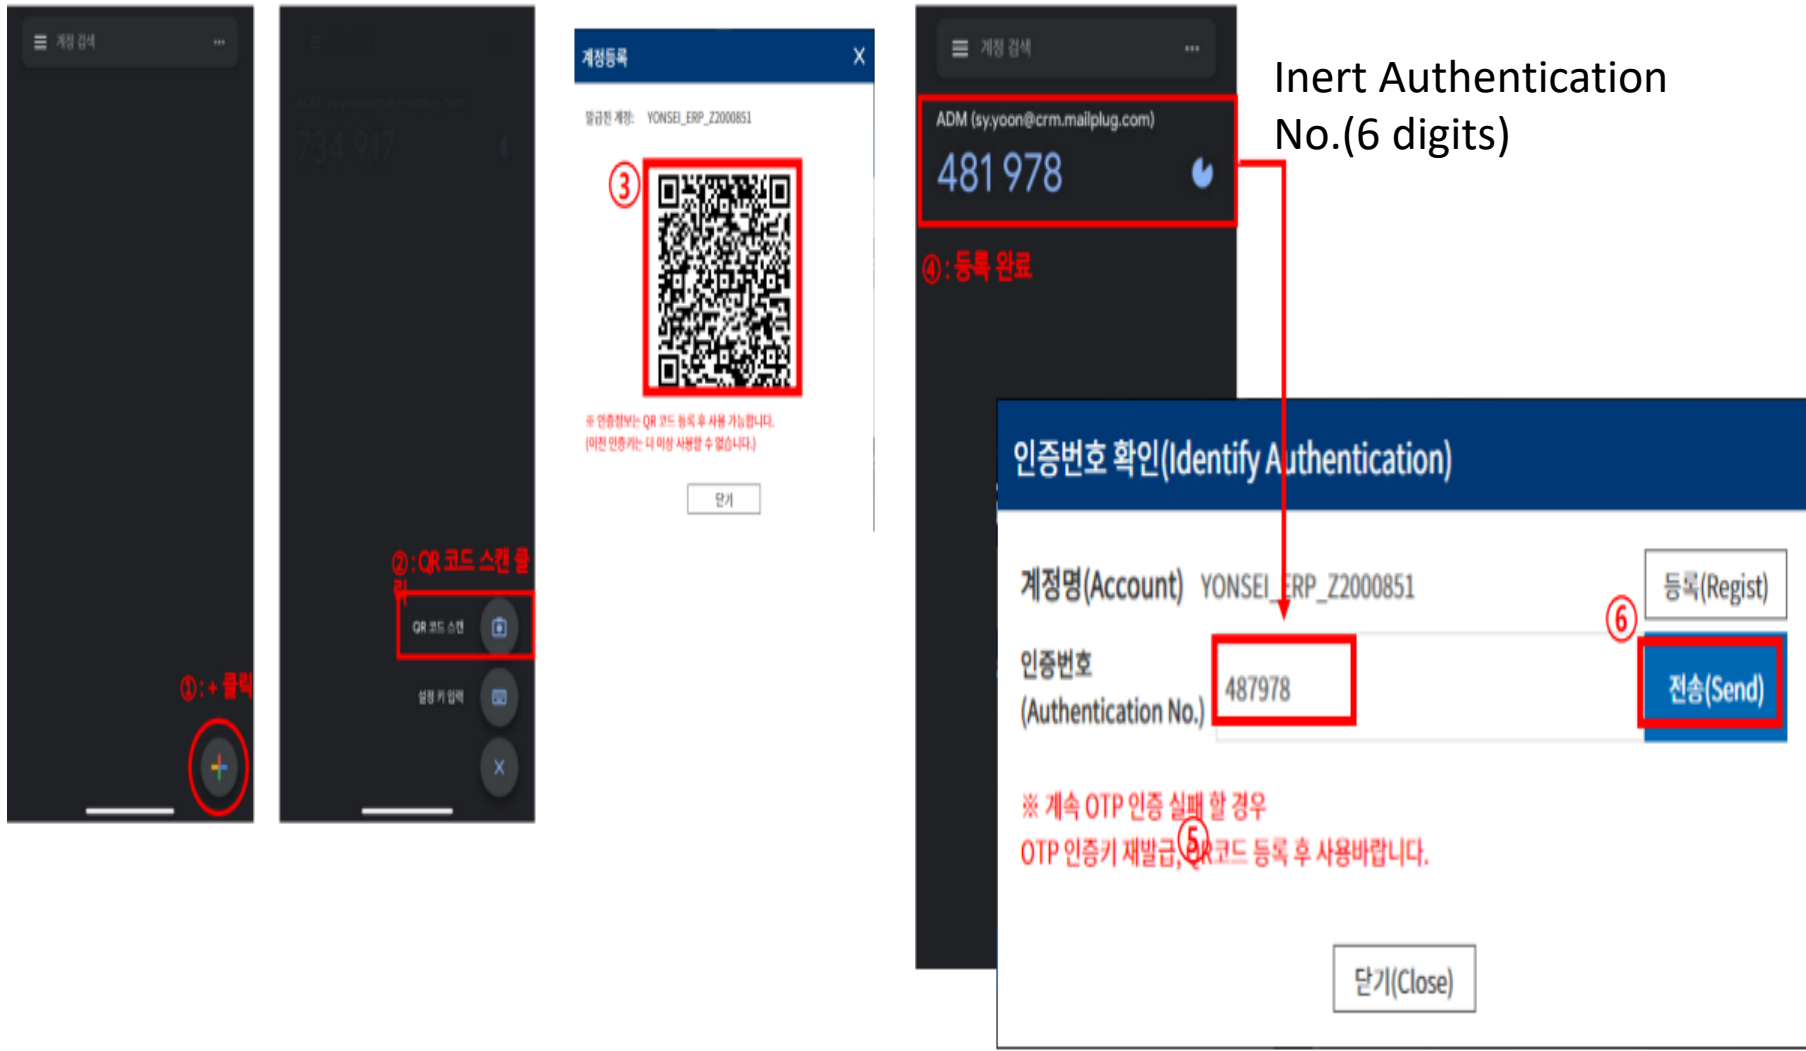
계정 검색

①:+ 클릭

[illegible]

734 917

②:QR 코드 스캔 클릭

QR 코드 스캔

설정 키 입력

X

계정등록

X

발급된 계정: YONSEI_ERP_Z2000851

③

※ 인증정보는 QR 코드 등록 후 사용 가능합니다.
(이전 인증키는 더 이상 사용할 수 없습니다.)

닫기

계정 검색

ADM (sy.yoon@crm.mailplug.com)

481 978

④:등록 완료

Inert Authentication No.(6 digits)

인증번호 확인(Identify Authentication)

계정명(Account) YONSEI_ERP_Z2000851

등록(Regist)

인증번호 (Authentication No.)

487978

⑥

전송(Send)

※ 계속 OTP 인증 실패 할 경우
OTP 인증키 재발급, ⑤ QR코드 등록 후 사용바랍니다.

닫기(Close)